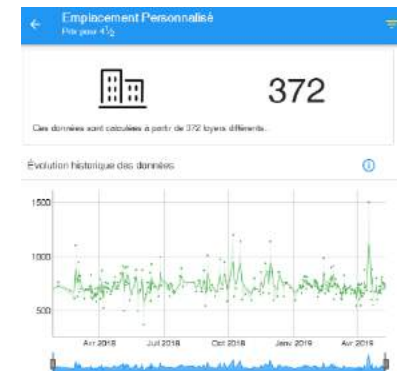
Emplacement Personnalisé
Prix pour 4½

372

Ces données sont calculées à partir de 372 loyers différents.

Évolution historique des données

1500
1000
500

Avr 2018
Juil 2018
Oct 2018
Janv 2019
Avr 2019